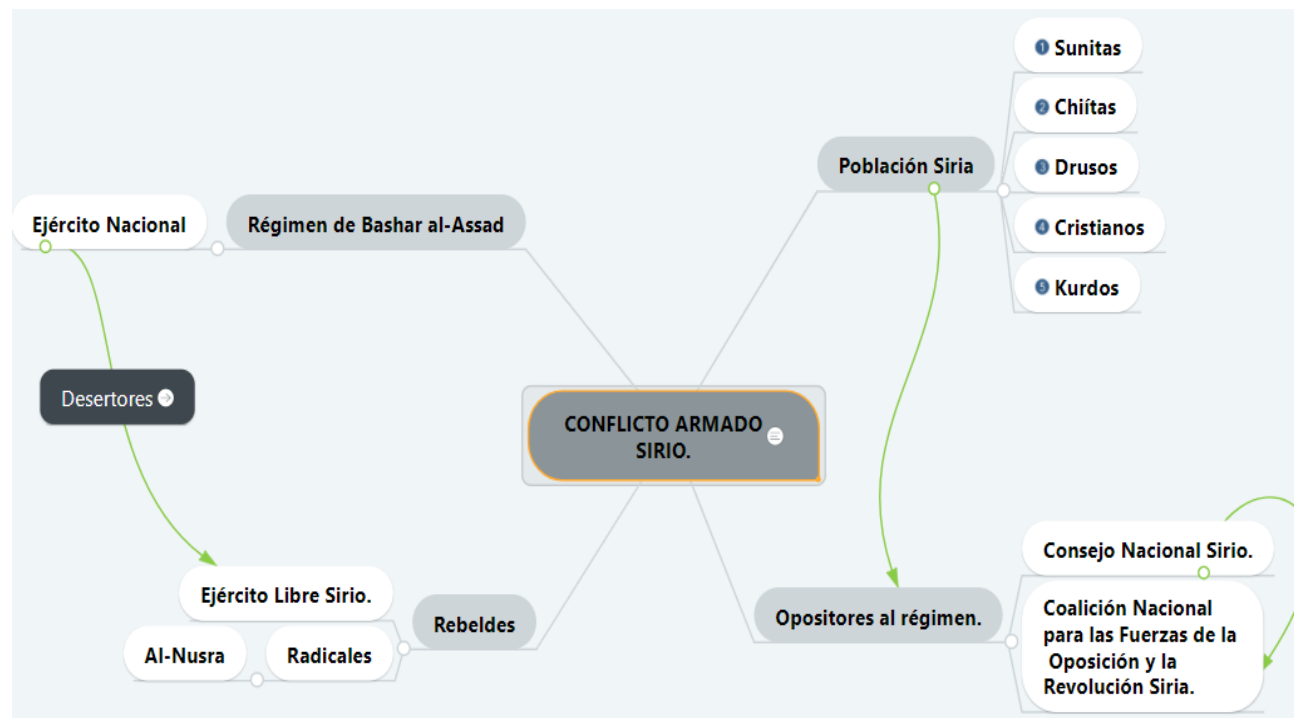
CONFLICTO ARMADO SIRIO.

Régimen de Bashar al-Assad

Ejército Nacional

Desertores

Población Siria

1 Sunitas
2 Chiítas
3 Drusos
4 Cristianos
5 Kurdos

Opositores al régimen.

Consejo Nacional Sirio.

Coalición Nacional para las Fuerzas de la Oposición y la Revolución Siria.

Rebeldes

Ejército Libre Sirio.

Radicales

Al-Nusra